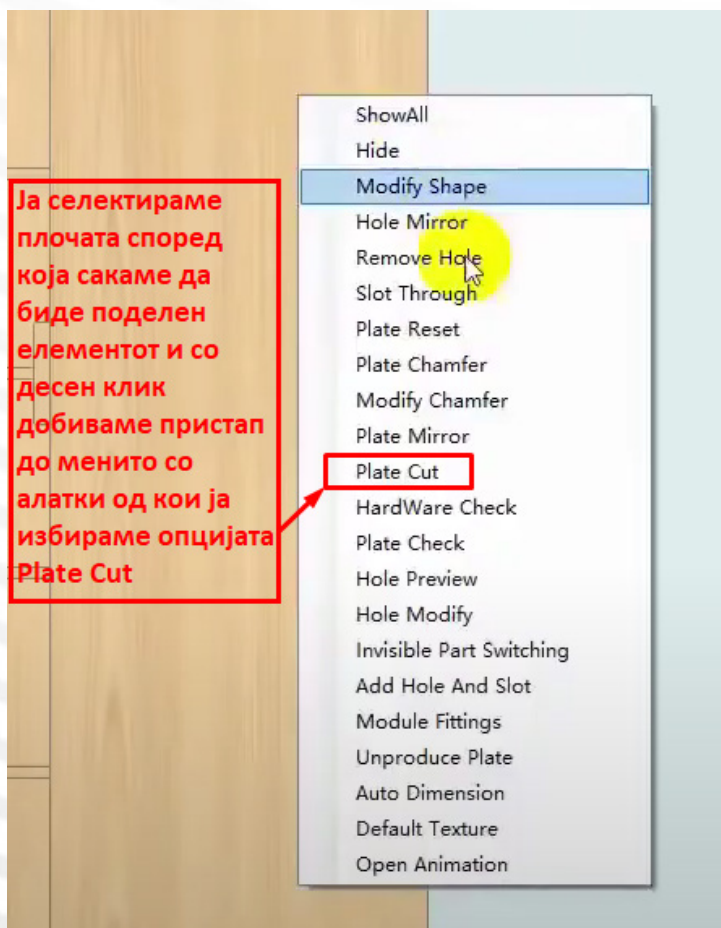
Ја селектираме плочата според која сакаме да биде поделен елементот и со десен клик добиваме пристап до менито со алатки од кои ја избираме опцијата Plate Cut

ShowAll
Hide
Modify Shape
Hole Mirror
Remove Hole
Slot Through
Plate Reset
Plate Chamfer
Modify Chamfer
Plate Mirror
Plate Cut
HardWare Check
Plate Check
Hole Preview
Hole Modify
Invisible Part Switching
Add Hole And Slot
Module Fittings
Unproduce Plate
Auto Dimension
Default Texture
Open Animation